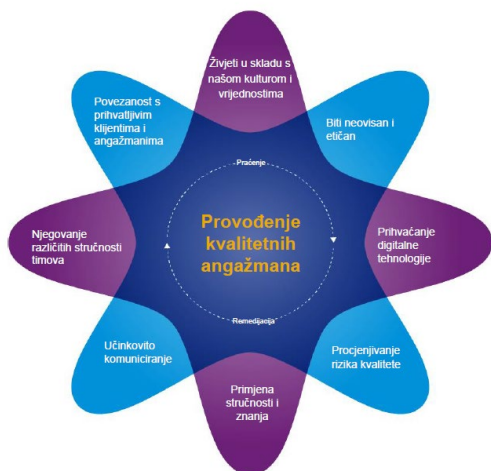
Živjeti u skladu s našom kulturom i vrijednostima

Biti neovisan i etičan

Prihvaćanje digitalne tehnologije

Procjenjivanje rizika kvalitete

Primjena stručnosti i znanja

Učinkovito komuniciranje

Njegovanje različitih stručnosti timova

Povezanost s prihvatljivim klijentima i angažmanima

Praćenje

Provođenje kvalitetnih angažmana

Remedijacija